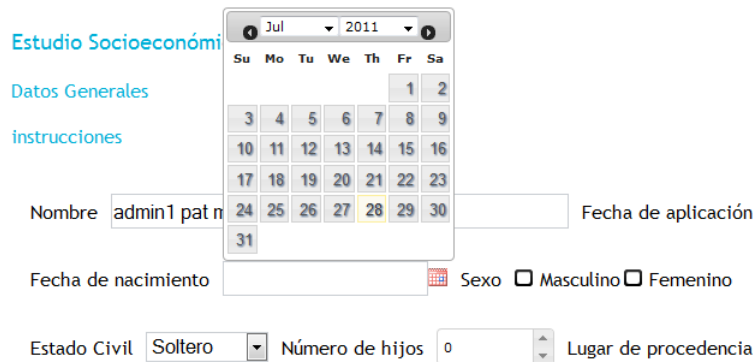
Estudio Socioeconómi

Datos Generales

instrucciones

Jul 2011

| Su | Mo | Tu | We | Th | Fr | Sa |
|---|---|---|---|---|---|---|
| | | | | | 1 | 2 |
| 3 | 4 | 5 | 6 | 7 | 8 | 9 |
| 10 | 11 | 12 | 13 | 14 | 15 | 16 |
| 17 | 18 | 19 | 20 | 21 | 22 | 23 |
| 24 | 25 | 26 | 27 | 28 | 29 | 30 |
| 31 | | | | | | |

Nombre admin1 pat m

Fecha de aplicación

Fecha de nacimiento

Sexo Masculino Femenino

Estado Civil Soltero

Número de hijos 0

Lugar de procedencia